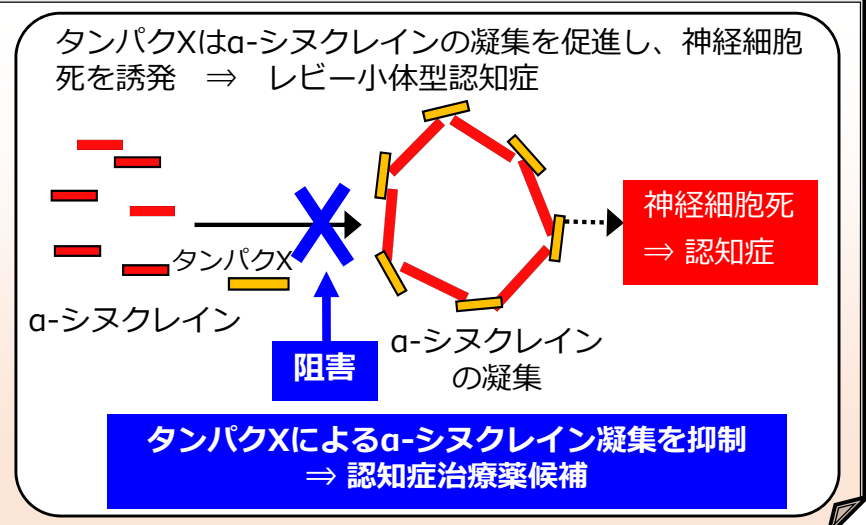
タンパクXはα-シヌクレインの凝集を促進し、神経細胞死を誘発 ⇒ レビー小体型認知症

タンパクX

α-シヌクレイン

阻害

α-シヌクレインの凝集

神経細胞死
⇒ 認知症

タンパクXによるα-シヌクレイン凝集を抑制
⇒ 認知症治療薬候補